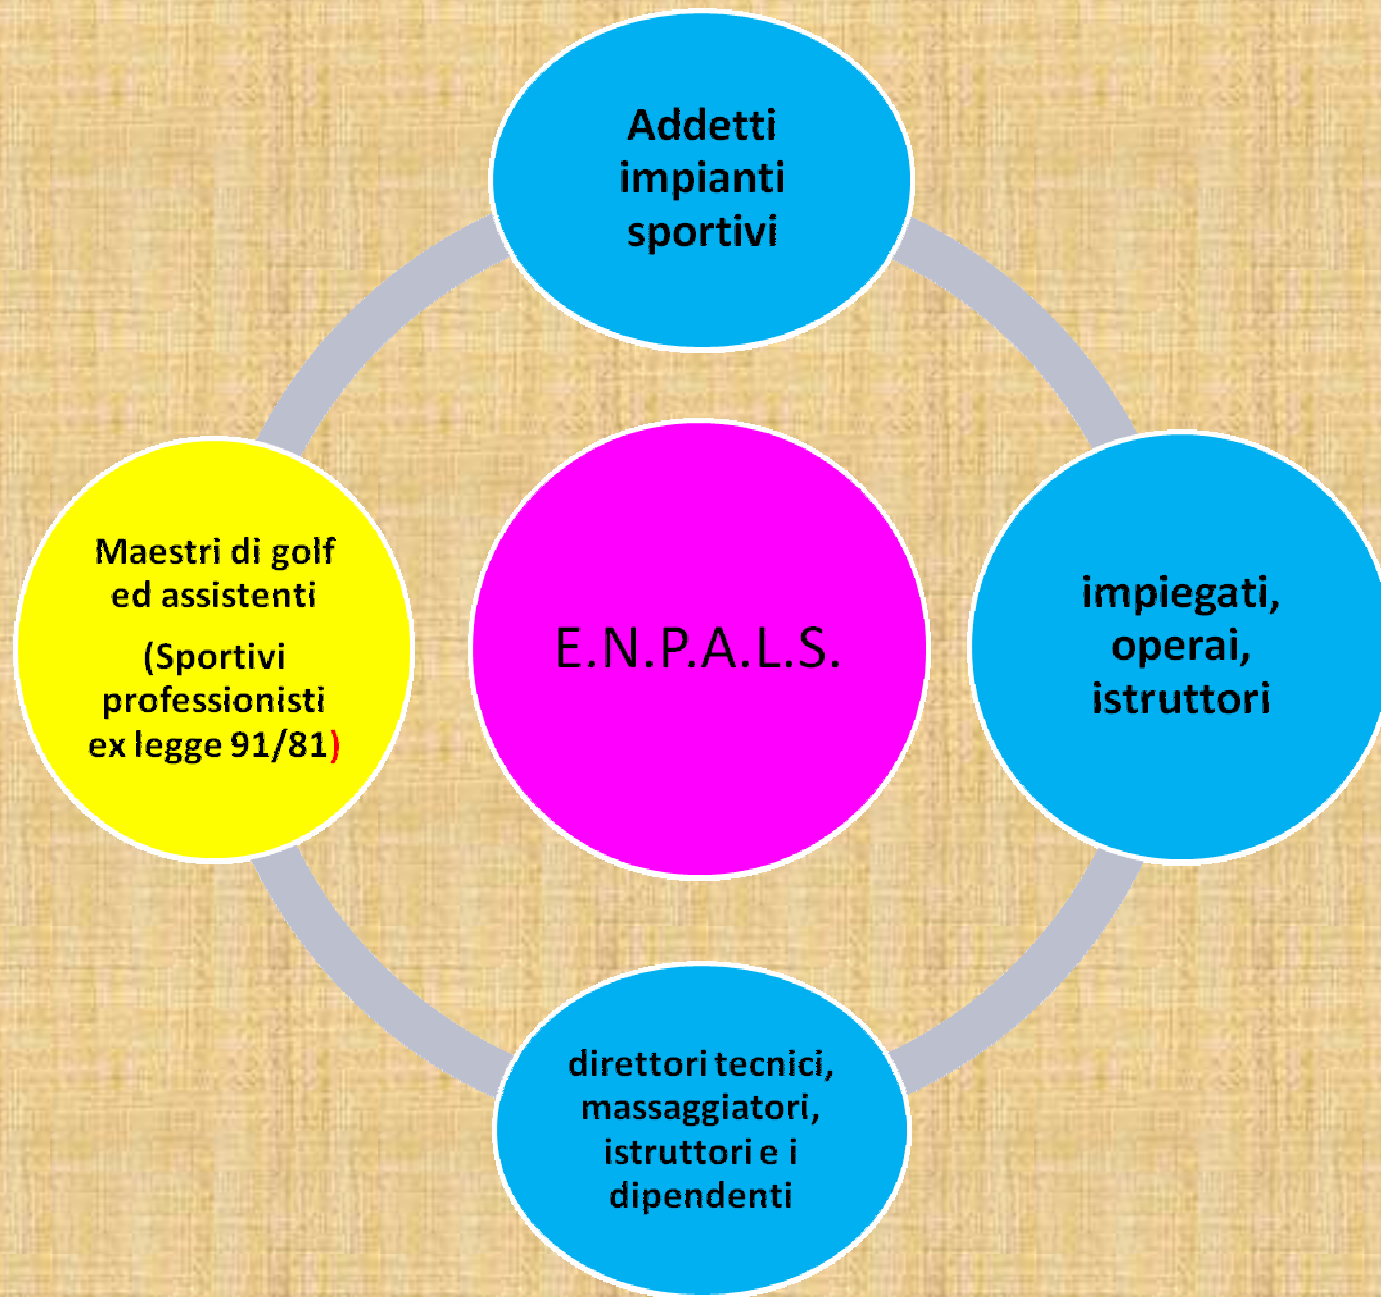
Addetti impianti sportivi

Maestri di golf ed assistenti

(Sportivi professionisti ex legge 91/81)

E.N.P.A.L.S.

impiegati, operai, istruttori

direttori tecnici, massaggiatori, istruttori e i dipendenti